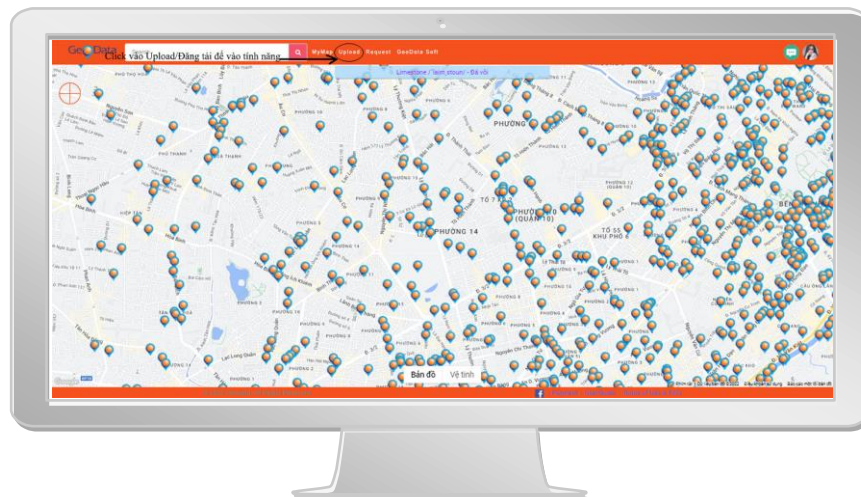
GeoData
Click vào Upload/Đăng tải để vào tính năng
MyMap Upload Request GeoData Soft
Limestone / lam_stoun/ - Đá vôi
PHƯỜNG
PHƯỜNG 14
PHƯỜNG 10 (QUẬN 10)
PHƯỜNG 12
PHƯỜNG 13
PHƯỜNG 15
PHƯỜNG 9
PHƯỜNG 6
PHƯỜNG 5
PHƯỜNG 2
PHƯỜNG 1
PHƯỜNG 7
PHƯỜNG 8
TỔ 55 KHU PHỐ 4
TỔ 7
PHÚ THẠNH
Lạc Long Quân
Nguyễn Chí Thanh
BẾN
Bản đồ Vệ tinh
Google
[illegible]